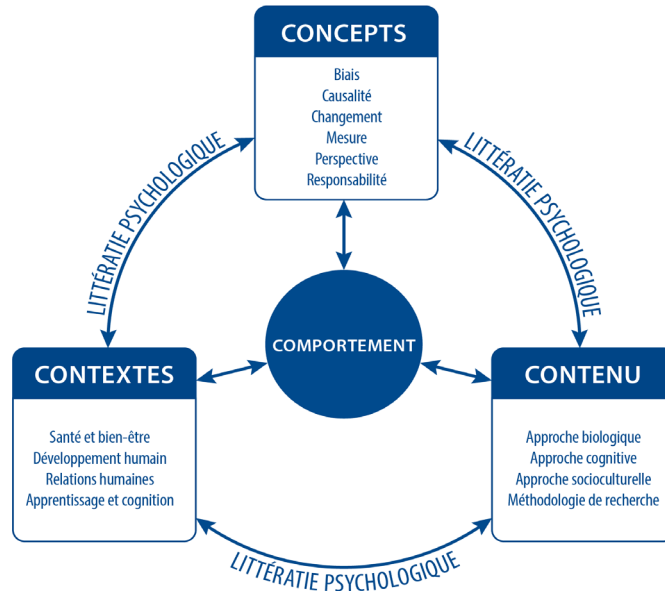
CONCEPTS

Biais
Causalité
Changement
Mesure
Perspective
Responsabilité

LITTÉRATIE PSYCHOLOGIQUE

LITTÉRATIE PSYCHOLOGIQUE

COMPORTEMENT

CONTEXTES

Santé et bien-être
Développement humain
Relations humaines
Apprentissage et cognition

CONTENU

Approche biologique
Approche cognitive
Approche socioculturelle
Méthodologie de recherche

LITTÉRATIE PSYCHOLOGIQUE